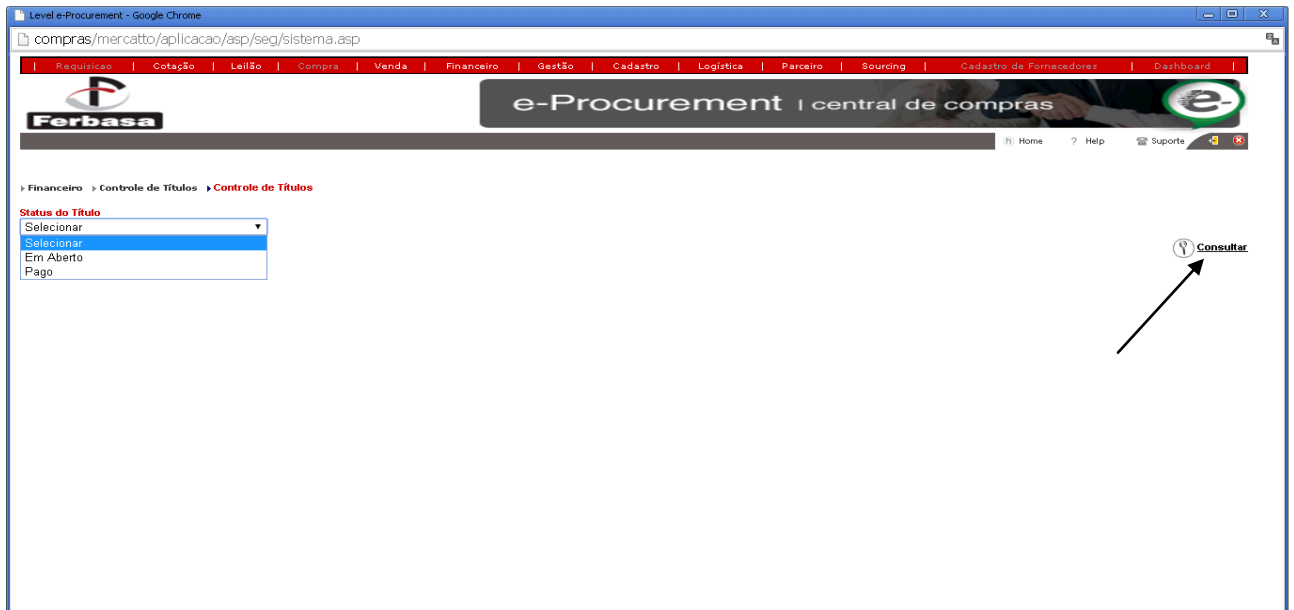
Level e-Procurement - Google Chrome

compras/mercatto/aplicacao/asp/seg/sistema.asp

| Requisicao | Cotação | Leilão | Compra | Venda | Financeiro | Gestão | Cadastro | Logística | Parceiro | Sourcing | Cadastro de Fornecedores | Dashboard |

Ferbasa

e-Procurement | central de compras

e-

Home ? Help Suporte

Financeiro Controle de Títulos Controle de Títulos

Status do Título

Selecionar

Selecionar
Em Aberto
Pago

Consultar